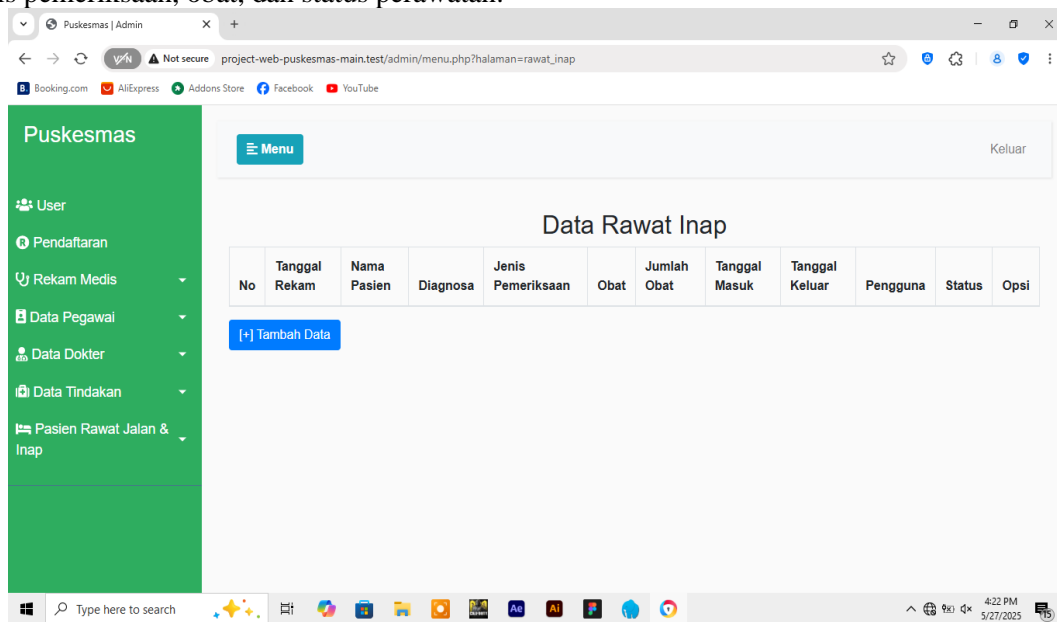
s pemeriksaan, obat, dan status perawatan.

Puskesmas | Admin

Not secure project-web-puskesmas-main.test/admin/menu.php?halaman=rawat_inap

Booking.com AliExpress Addons Store Facebook YouTube

Puskesmas

Menu

Keluar

User
Pendaftaran
Rekam Medis
Data Pegawai
Data Dokter
Data Tindakan
Pasien Rawat Jalan & Inap

Data Rawat Inap

| No | Tanggal Rekam | Nama Pasien | Diagnosa | Jenis Pemeriksaan | Obat | Jumlah Obat | Tanggal Masuk | Tanggal Keluar | Pengguna | Status | Opsi |
|---|---|---|---|---|---|---|---|---|---|---|---|

[+] Tambah Data

Type here to search

4:22 PM 5/27/2025